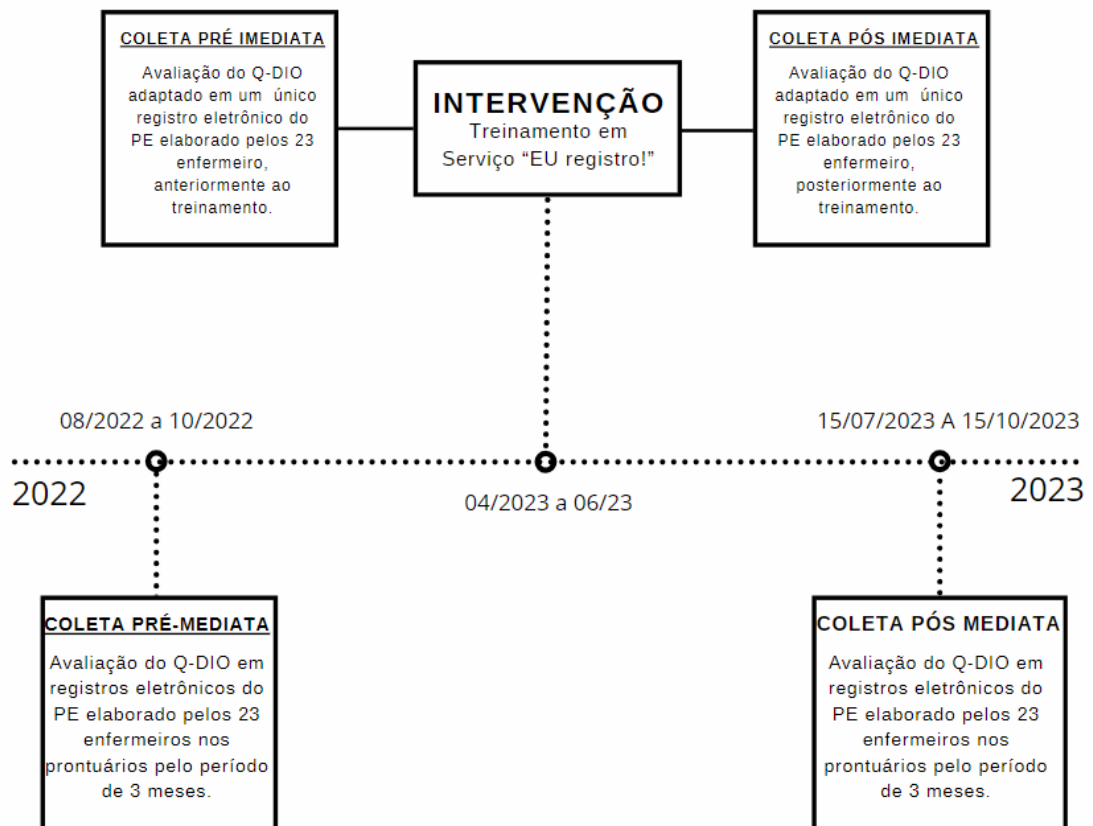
COLETA PRÉ IMEDIATA

Avaliação do Q-DIO adaptado em um único registro eletrônico do PE elaborado pelos 23 enfermeiro, anteriormente ao treinamento.

INTERVENÇÃO
Treinamento em Serviço “EU registro!”

COLETA PÓS IMEDIATA

Avaliação do Q-DIO adaptado em um único registro eletrônico do PE elaborado pelos 23 enfermeiro, posteriormente ao treinamento.

08/2022 a 10/2022

15/07/2023 A 15/10/2023

2022

04/2023 a 06/23

2023

COLETA PRÉ-MEDIATA

Avaliação do Q-DIO em registros eletrônicos do PE elaborado pelos 23 enfermeiros nos prontuários pelo período de 3 meses.

COLETA PÓS MEDIATA

Avaliação do Q-DIO em registros eletrônicos do PE elaborado pelos 23 enfermeiros nos prontuários pelo período de 3 meses.